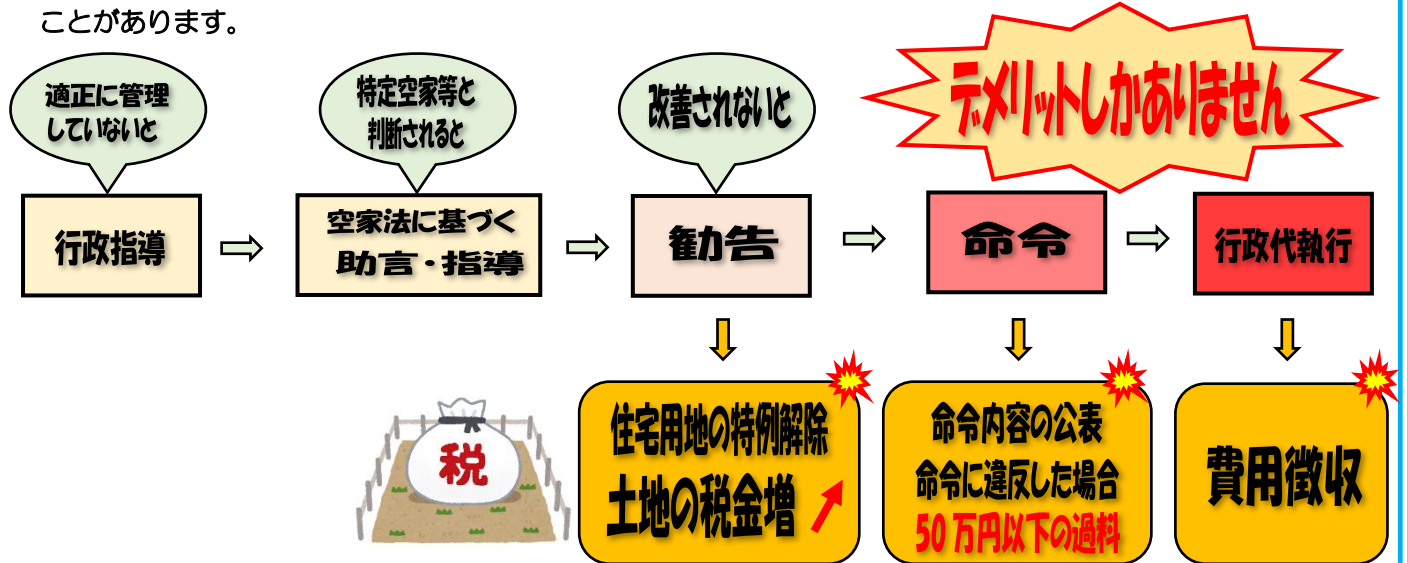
ことがあります。

適正に管理していないと

特定空家等と判断されると

改善されないと

デメリットしかありません

行政指導 ⇨ 空家法に基づく助言・指導 ⇨ 勧告 ⇨ 命令 ⇨ 行政代執行

税

住宅用地の特例解除
土地の税金増

命令内容の公表
命令に違反した場合
50万円以下の過料

費用徴収